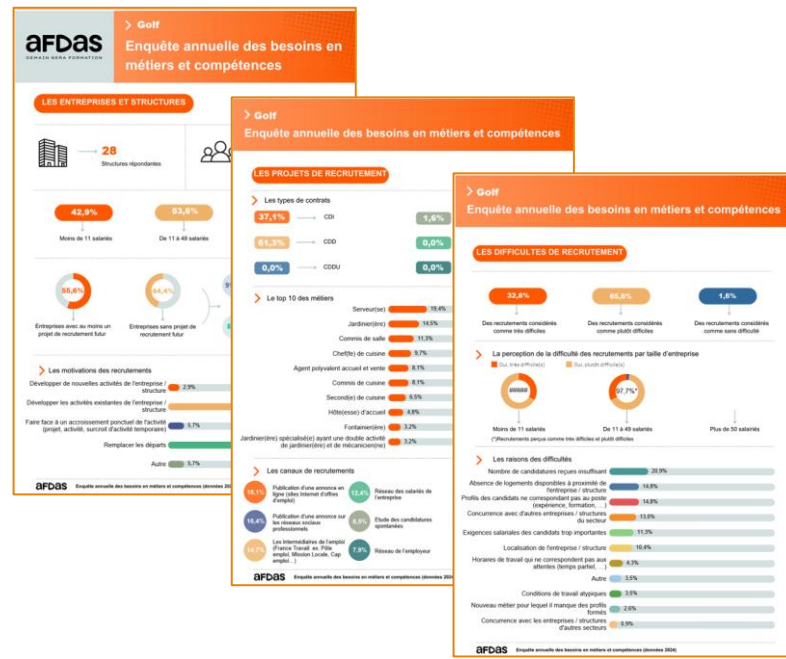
afdas
DEMAIN SERA FORMATION

> Golf
Enquête annuelle des besoins en métiers et compétences

LES ENTREPRISES ET STRUCTURES

28
Structures répondantes

42,9%
Moins de 11 salariés

53,6%
De 11 à 49 salariés

55,6%
Entreprises avec au moins un projet de recrutement futur

44,4%
Entreprises sans projet de recrutement futur

Les motivations des recrutements

Développer de nouvelles activités de l'entreprise / structure 2,9%
Développer les activités existantes de l'entreprise / structure
Faire face à un accroissement ponctuel de l'activité (projet, activité, surcroît d'activité temporaire) 5,7%
Remplacer les départs
Autre 5,7%

afdas Enquête annuelle des besoins en métiers et compétences (données 2024)

> Golf
Enquête annuelle des besoins en métiers et compétences

LES PROJETS DE RECRUTEMENT

Les types de contrats

37,1% CDI 1,6%
61,3% CDD 0,0%
0,0% CDDU 0,0%

Le top 10 des métiers

Serveur(se) 19,4%
Jardinier(ère) 14,5%
Commis de salle 11,3%
Chef(fe) de cuisine 9,7%
Agent polyvalent accueil et vente 8,1%
Commis de cuisine 8,1%
Second(e) de cuisine 6,5%
Hôte(esse) d'accueil 4,8%
Fontainier(ère) 3,2%
Jardinier(ère) spécialisé(e) ayant une double activité de jardinier(ère) et de mécanicien(ne) 3,2%

Les canaux de recrutements

18,1% Publication d'une annonce en ligne (sites Internet d'offres d'emploi)
12,4% Réseau des salariés de l'entreprise
18,4% Publication d'une annonce sur les réseaux sociaux professionnels
8,5% Étude des candidatures spontanées
14,7% Les intermédiaires de l'emploi (France Travail ex. Pôle emploi, Mission Locale, Cap emploi…)
7,9% Réseau de l'employeur

afdas Enquête annuelle des besoins en métiers et compétences (données 2024)

> Golf
Enquête annuelle des besoins en métiers et compétences

LES DIFFICULTES DE RECRUTEMENT

32,8%
Des recrutements considérés comme très difficiles

65,6%
Des recrutements considérés comme plutôt difficiles

1,6%
Des recrutements considérés comme sans difficulté

La perception de la difficulté des recrutements par taille d'entreprise
Oui, très difficile(s) Oui, plutôt difficile(s)

Moins de 11 salariés
97,7%*
De 11 à 49 salariés
Plus de 50 salariés
(*)Recrutements perçus comme très difficiles et plutôt difficiles

Les raisons des difficultés

Nombre de candidatures reçues insuffisant 20,9%
Absence de logements disponibles à proximité de l'entreprise / structure 14,8%
Profils des candidats ne correspondant pas au poste (expérience, formation, …) 14,8%
Concurrence avec d'autres entreprises / structures du secteur 13,0%
Exigences salariales des candidats trop importantes 11,3%
Localisation de l'entreprise / structure 10,4%
Horaires de travail qui ne correspondent pas aux attentes (temps partiel, …) 4,3%
Autre 3,5%
Conditions de travail atypiques 3,5%
Nouveau métier pour lequel il manque des profils formés 2,6%
Concurrence avec les entreprises / structures d'autres secteurs 0,9%

afdas Enquête annuelle des besoins en métiers et compétences (données 2024)